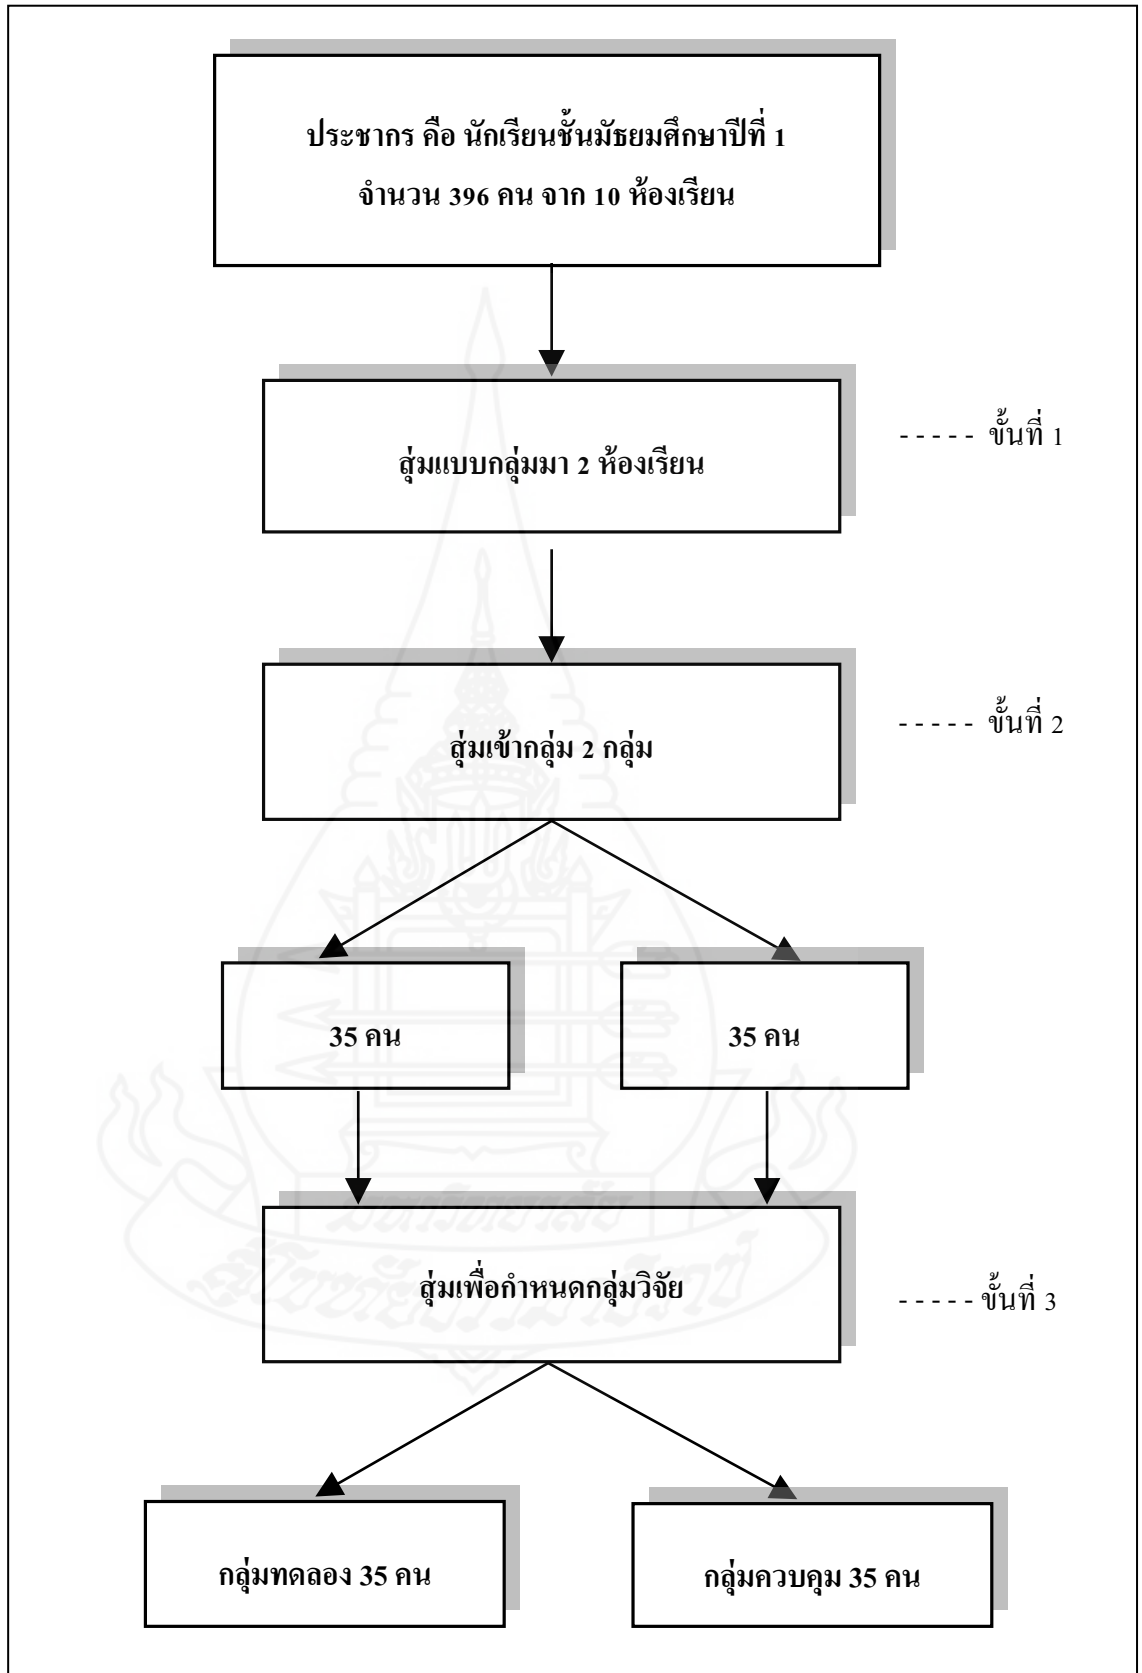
ประชากร คือ นักเรียนชั้นมัธยมศึกษาปีที่ 1
จำนวน 396 คน จาก 10 ห้องเรียน

สุ่มแบบกลุ่มมา 2 ห้องเรียน

----- ขั้นที่ 1

สุ่มเข้ากลุ่ม 2 กลุ่ม

----- ขั้นที่ 2

35 คน

35 คน

สุ่มเพื่อกำหนดกลุ่มวิจัย

----- ขั้นที่ 3

กลุ่มทดลอง 35 คน

กลุ่มควบคุม 35 คน